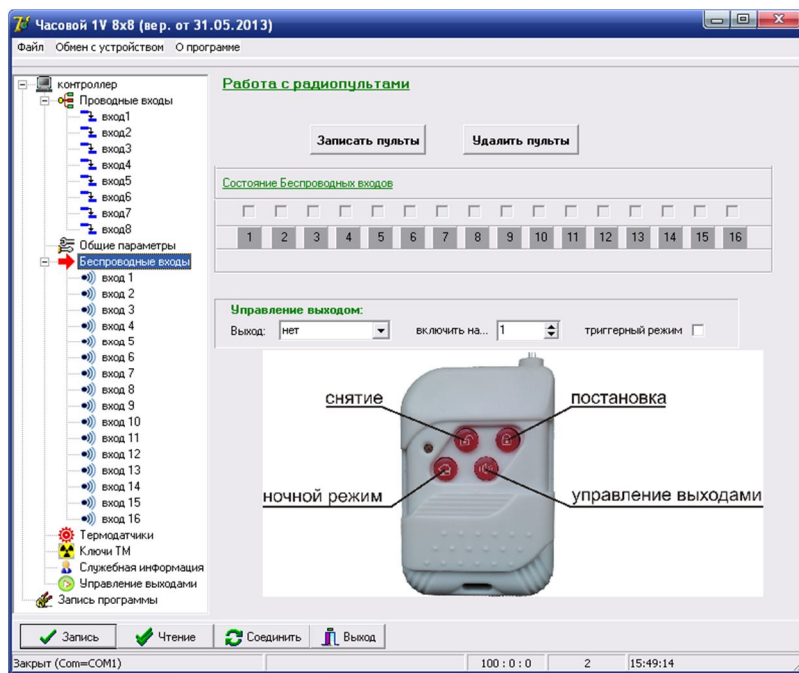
Часовой 1V 8x8 (вер. от 31.05.2013)

Файл Обмен с устройством О программе

контроллер
Проводные входы
вход1
вход2
вход3
вход4
вход5
вход6
вход7
вход8
Общие параметры
Беспроводные входы
вход 1
вход 2
вход 3
вход 4
вход 5
вход 6
вход 7
вход 8
вход 9
вход 10
вход 11
вход 12
вход 13
вход 14
вход 15
вход 16
Термодатчики
Ключи ТМ
Служебная информация
Управление выходами
Запись программы

Работа с радиопультами

Записать пульты
Удалить пульты

Состояние Беспроводных входов

| 1 | 2 | 3 | 4 | 5 | 6 | 7 | 8 | 9 | 10 | 11 | 12 | 13 | 14 | 15 | 16 |
|---|---|---|---|---|---|---|---|---|---|---|---|---|---|---|---|

Управление выходом:
Выход: нет включить на... 1 триггерный режим

снятие
постановка
ночной режим
управление выходами

Запись Чтение Соединить Выход

Закрыт (Com=COM1) 100 : 0 : 0 2 15:49:14